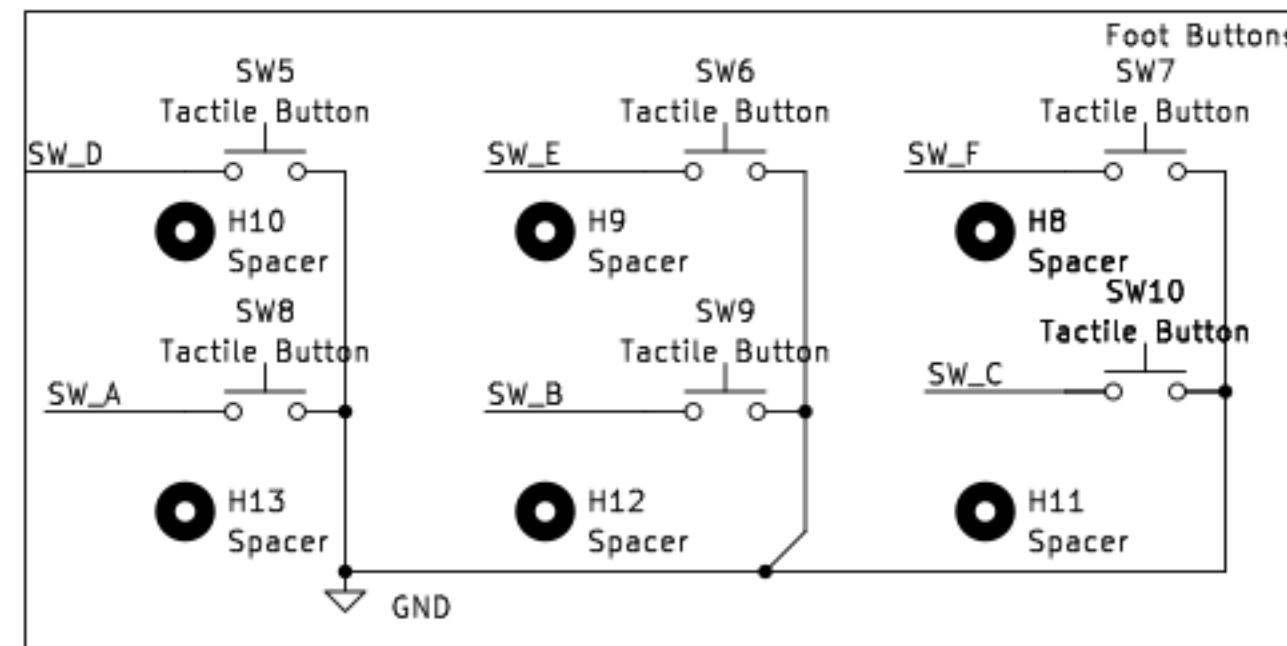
Foot Buttons

SW5
Tactile Button
SW_D

H10
Spacer

SW8
Tactile Button
SW_A

H13
Spacer

SW6
Tactile Button
SW_E

H9
Spacer

SW9
Tactile Button
SW_B

H12
Spacer

SW7
Tactile Button
SW_F

H8
Spacer

SW10
Tactile Button
SW_C

H11
Spacer

GND